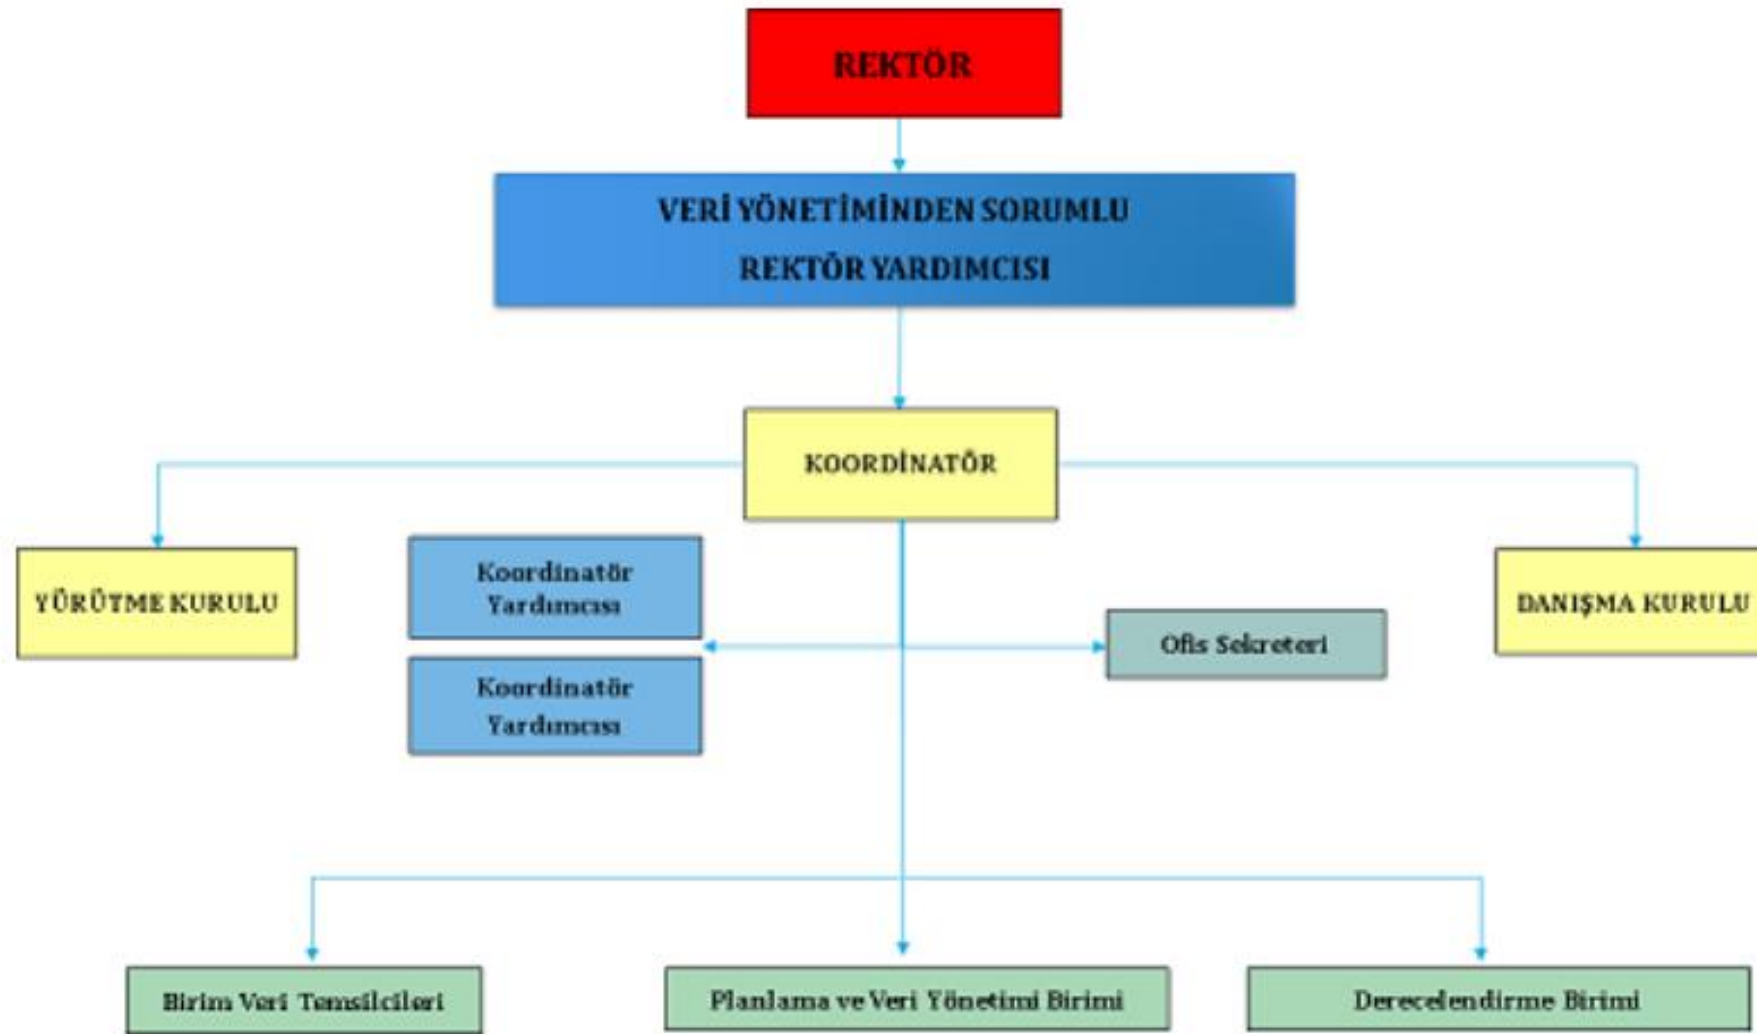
REKTÖR

VERİ YÖNETİMİNDEN SORUMLU REKTÖR YARDIMCISI

KOORDİNATÖR

YÜRÜTME KURULU

Koordinatör Yardımcısı

Koordinatör Yardımcısı

Ofis Sekreteri

DANIŞMA KURULU

Birim Veri Temsilcileri

Planlama ve Veri Yönetimi Birimi

Derecelendirme Birimi